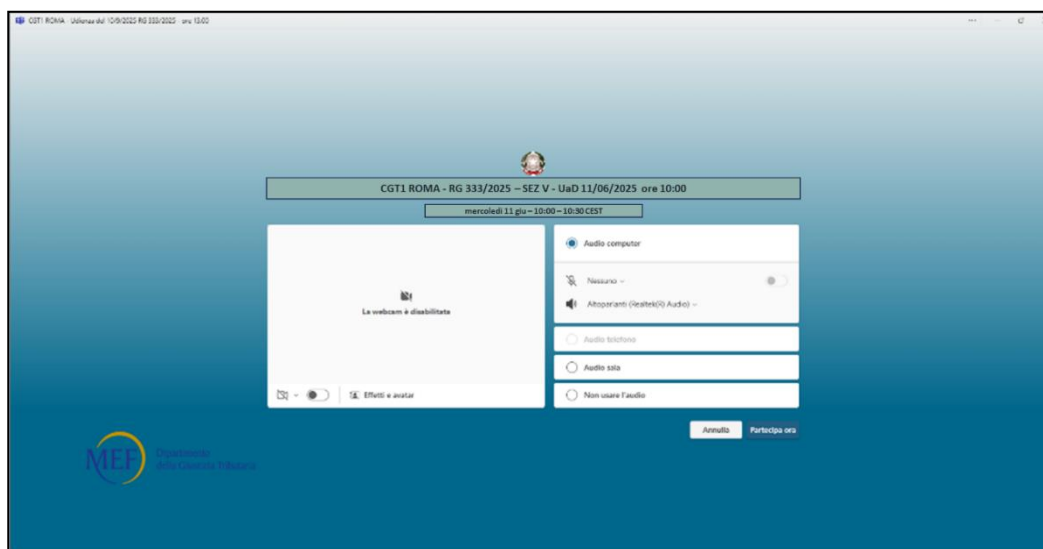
CGT1 ROMA - Udienza del 10/6/2025 RG 333/2025 ore 10:00

CGT1 ROMA - RG 333/2025 – SEZ V - UaD 11/06/2025 ore 10:00

mercoledì 11 giu – 10:00 – 10:30 CEST

La webcam è disabilitata

Effetti e avatar

Audio computer

Nessuno

Altoparlanti (Realtek(R) Audio)

Audio telefono

Audio sala

Non usare l'audio

Annulla

Partecipa ora

MEF Dipartimento della Giustizia Tributaria